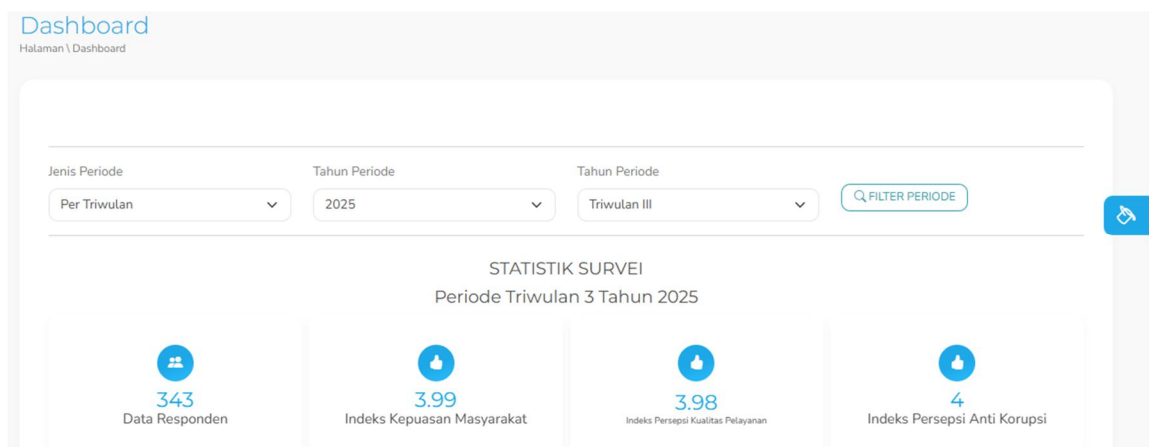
Dashboard
Halaman \ Dashboard

Jenis Periode
Per Triwulan

Tahun Periode
2025

Tahun Periode
Triwulan III

FILTER PERIODE

STATISTIK SURVEI
Periode Triwulan 3 Tahun 2025

343
Data Responden

3.99
Indeks Kepuasan Masyarakat

3.98
Indeks Persepsi Kualitas Pelayanan

4
Indeks Persepsi Anti Korupsi